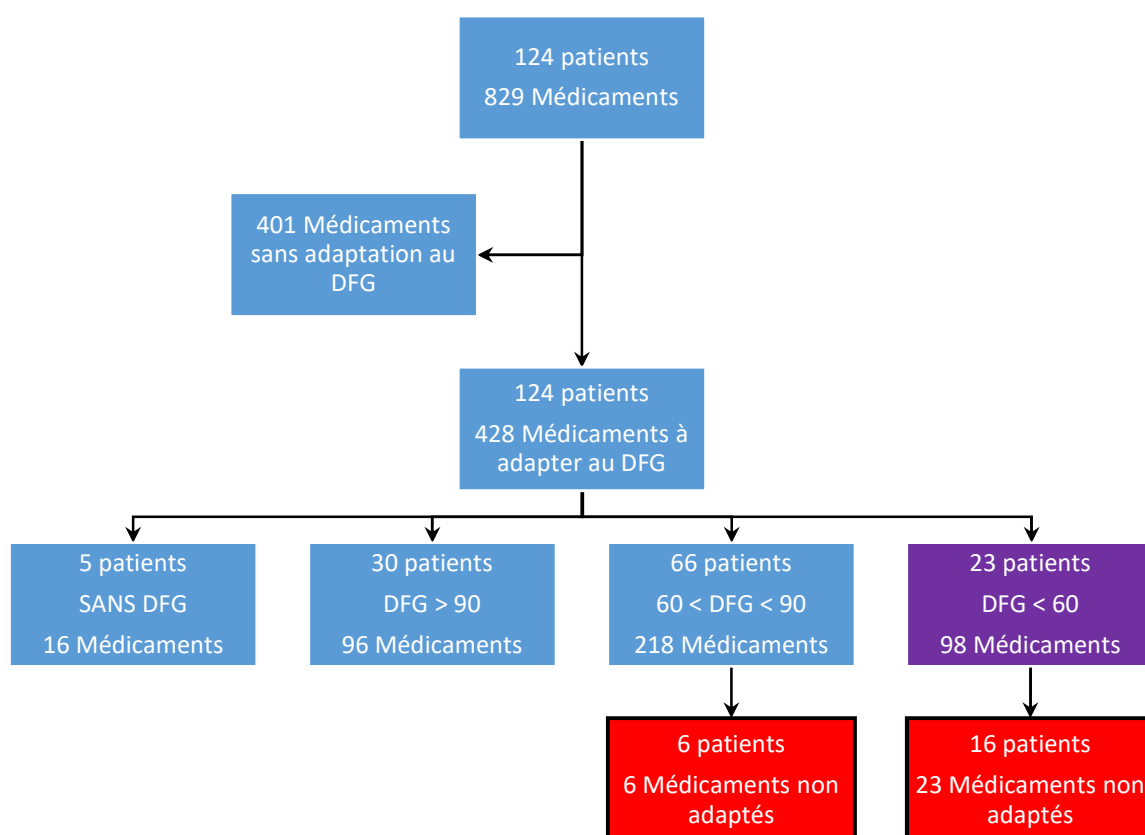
124 patients
829 Médicaments

401 Médicaments sans adaptation au DFG

124 patients
428 Médicaments à adapter au DFG

5 patients
SANS DFG
16 Médicaments

30 patients
DFG > 90
96 Médicaments

66 patients
60 < DFG < 90
218 Médicaments

23 patients
DFG < 60
98 Médicaments

6 patients
6 Médicaments non adaptés

16 patients
23 Médicaments non adaptés